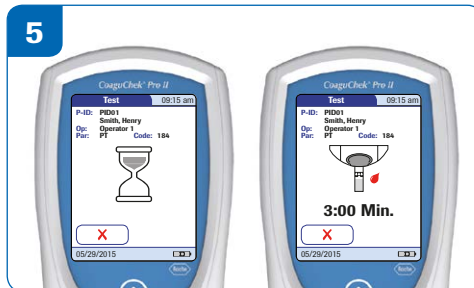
5

CoaguChek® Pro II

Test 09:15 am

P-ID: PID01
Smith, Henry
Op: Operator 1
Par: PT Code: 184

X

05/29/2015

CoaguChek® Pro II

Test 09:15 am

P-ID: PID01
Smith, Henry
Op: Operator 1
Par: PT Code: 184

3:00 Min.

X

05/29/2015